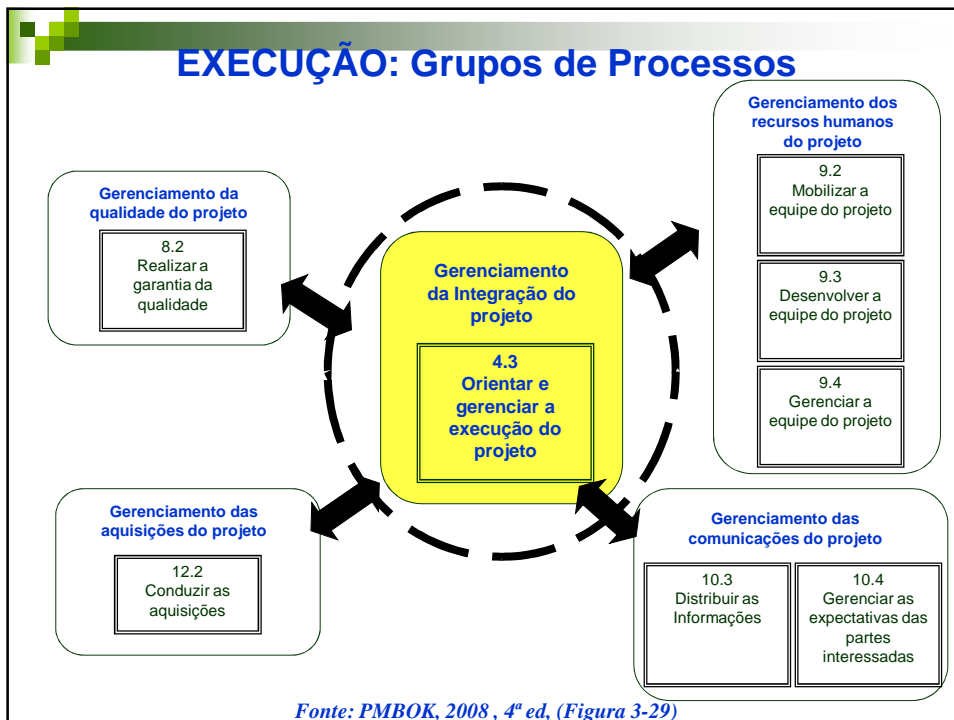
EXECUÇÃO: Grupos de Processos

Gerenciamento da qualidade do projeto

8.2
Realizar a garantia da qualidade

Gerenciamento da Integração do projeto

4.3
Orientar e gerenciar a execução do projeto

Gerenciamento dos recursos humanos do projeto

9.2
Mobilizar a equipe do projeto

9.3
Desenvolver a equipe do projeto

9.4
Gerenciar a equipe do projeto

Gerenciamento das aquisições do projeto

12.2
Conduzir as aquisições

Gerenciamento das comunicações do projeto

10.3
Distribuir as Informações

10.4
Gerenciar as expectativas das partes interessadas

Fonte: PMBOK, 2008 , 4ª ed, (Figura 3-29)